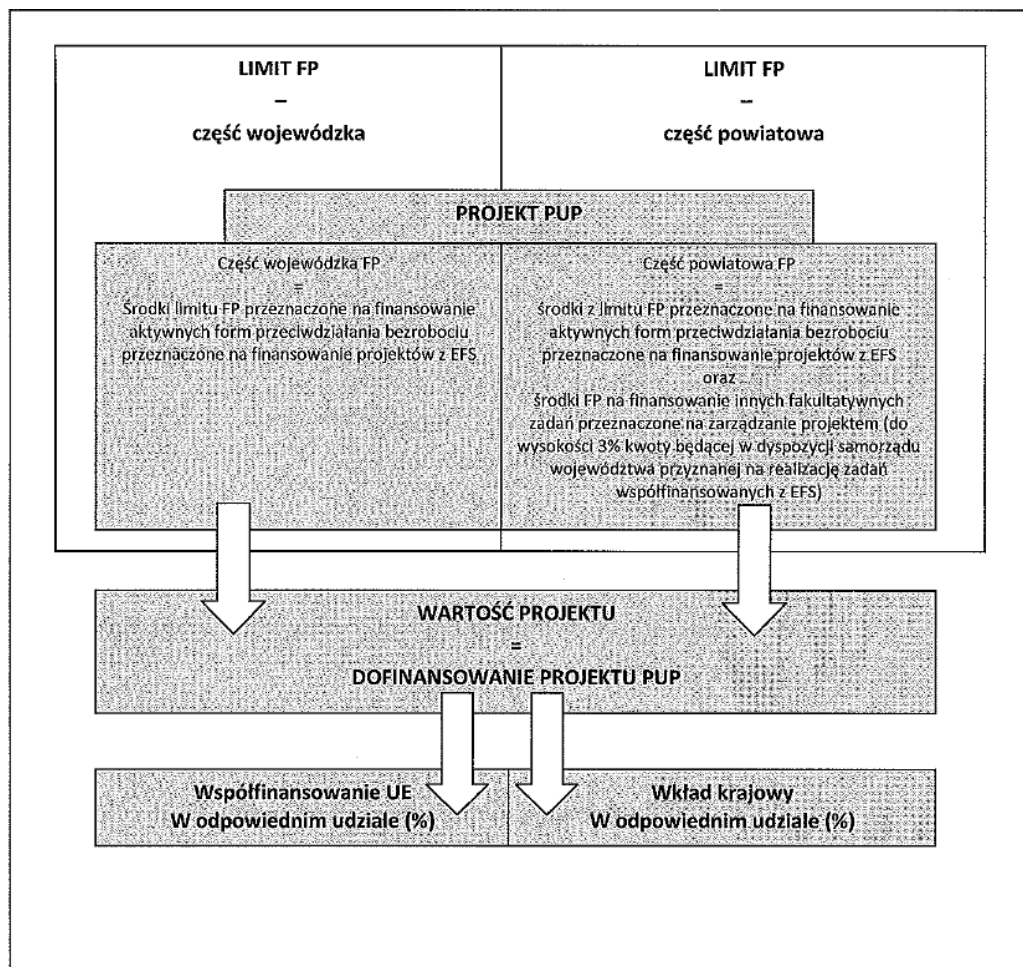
LIMIT FP
–
część wojewódzka

LIMIT FP
–
część powiatowa

PROJEKT PUP

Część wojewódzka FP
=
Środki limitu FP przeznaczone na finansowanie aktywnych form przeciwdziałania bezrobociu przeznaczone na finansowanie projektów z EFS

Część powiatowa FP
=
środki z limitu FP przeznaczone na finansowanie aktywnych form przeciwdziałania bezrobociu przeznaczone na finansowanie projektów z EFS
oraz
środki FP na finansowanie innych fakultatywnych zadań przeznaczone na zarządzanie projektem (do wysokości 3% kwoty będącej w dyspozycji samorządu województwa przyznanej na realizację zadań współfinansowanych z EFS)

WARTOŚĆ PROJEKTU
=
DOFINANSOWANIE PROJEKTU PUP

Współfinansowanie UE
W odpowiednim udziale (%)

Wkład krajowy
W odpowiednim udziale (%)